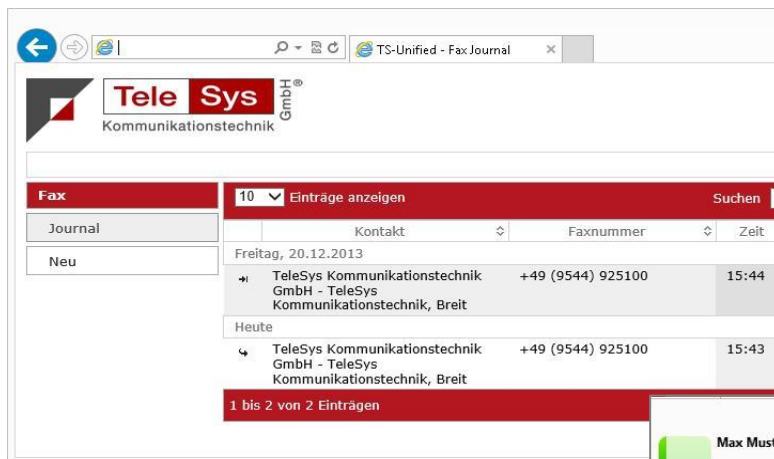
TS-Unified - Fax Journal

Tele Sys GmbH®
Kommunikationstechnik

Fax
Journal
Neu

10 Einträge anzeigen
Suchen

| | Kontakt | Faxnummer | Zeit |
|---|---|---|---|
| Freitag, 20.12.2013 | | | |
| | TeleSys Kommunikationstechnik GmbH - TeleSys Kommunikationstechnik, Breit | +49 (9544) 925100 | 15:44 |
| Heute | | | |
| | TeleSys Kommunikationstechnik GmbH - TeleSys Kommunikationstechnik, Breit | +49 (9544) 925100 | 15:43 |

1 bis 2 von 2 Einträgen

Max Must